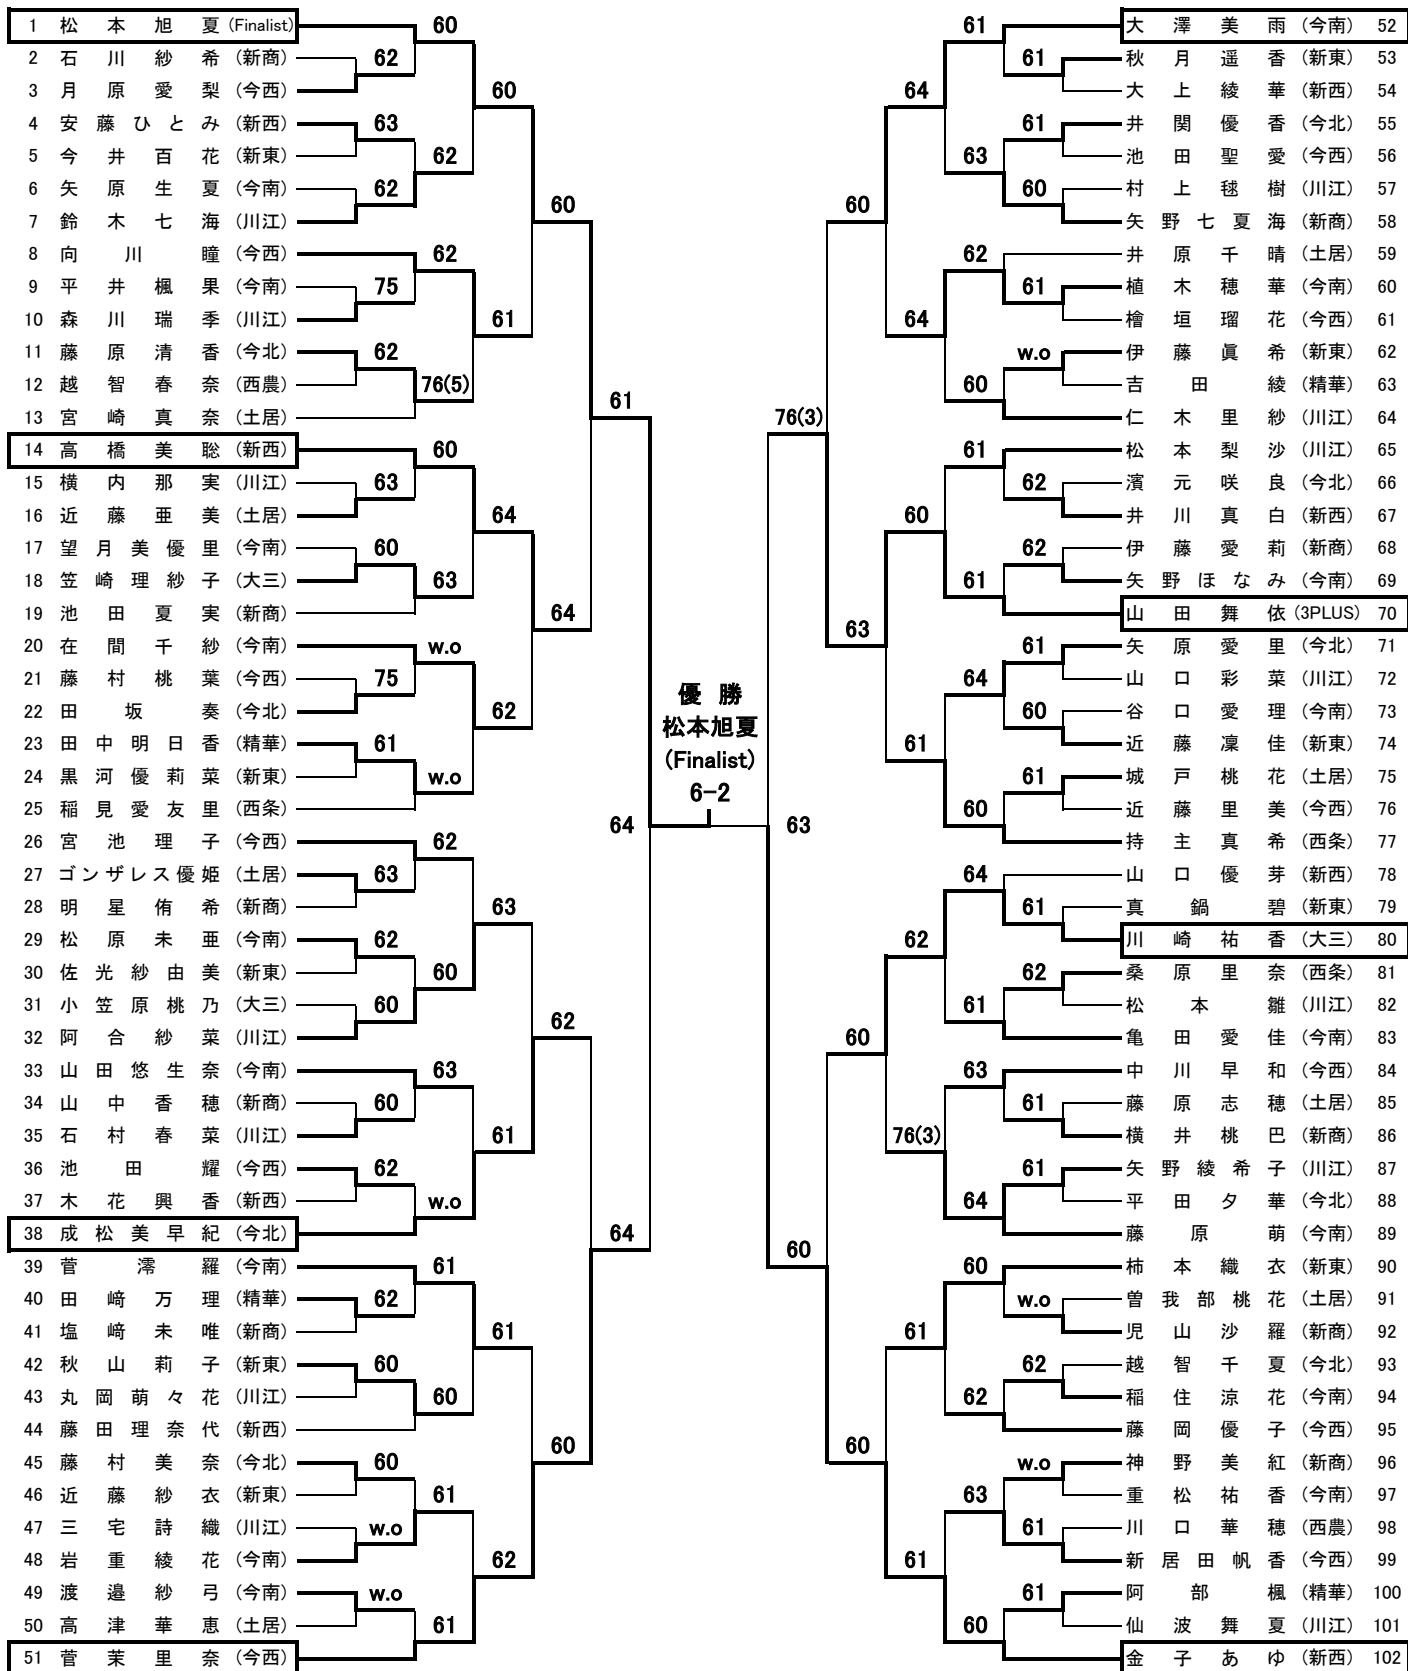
1 松本旭夏 (Finalist)
2 石川紗希 (新商)
3 月原愛梨 (今西)
4 安藤ひとみ (新西)
5 今井百花 (新東)
6 矢原生夏 (今南)
7 鈴木七海 (川江)
8 向川瞳 (今西)
9 平井楓果 (今南)
10 森川瑞季 (川江)
11 藤原清香 (今北)
12 越智春奈 (西農)
13 宮崎真奈 (土居)
14 高橋美聡 (新西)
15 横内那実 (川江)
16 近藤亜美 (土居)
17 望月美優里 (今南)
18 笠崎理紗子 (大三)
19 池田夏実 (新商)
20 在間千紗 (今南)
21 藤村桃葉 (今西)
22 田坂奏 (今北)
23 田中明日香 (精華)
24 黒河優莉菜 (新東)
25 稲見愛友里 (西条)
26 宮池理子 (今西)
27 ゴンザレス優姫 (土居)
28 明星侑希 (新商)
29 松原未亜 (今南)
30 佐光紗由美 (新東)
31 小笠原桃乃 (大三)
32 阿合紗菜 (川江)
33 山田悠生奈 (今南)
34 山中香穂 (新商)
35 石村春菜 (川江)
36 池田耀 (今西)
37 木花興香 (新西)
38 成松美早紀 (今北)
39 菅澪羅 (今南)
40 田崎万理 (精華)
41 塩崎未唯 (新商)
42 秋山莉子 (新東)
43 丸岡萌々花 (川江)
44 藤田理奈代 (新西)
45 藤村美奈 (今北)
46 近藤紗衣 (新東)
47 三宅詩織 (川江)
48 岩重綾花 (今南)
49 渡邉紗弓 (今南)
50 高津華恵 (土居)
51 菅茉里奈 (今西)

60 62 63 62 62 75 62 76(5) 60 63 60 63 w.o 75 61 w.o 62 63 62 60 63 60 62 w.o 61 62 60 60 60 w.o w.o 61
60 62 60 61 64 63 62 63 60 61 61 60 62 61
60 61 64 62 60 64
61 64
64

優勝
松本旭夏
(Finalist)
6-2

63
76(3) 60
60 63 60 60
64 64 60 61 62 60 61 61
61 61 63 60 62 w.o 60 61 62 61 60 64 61 60 64 62 61 76(3) 64 61 60 62 63 61 60
61 61 60 61 62 62 61 60 61 61 62 61 61 61 w.o 62 w.o 61 61

52 大澤美雨 (今南)
53 秋月遥香 (新東)
54 大上綾華 (新西)
55 井関優香 (今北)
56 池田聖愛 (今西)
57 村上毬樹 (川江)
58 矢野七夏海 (新商)
59 井原千晴 (土居)
60 植木穂華 (今南)
61 檜垣瑠花 (今西)
62 伊藤眞希 (新東)
63 吉田綾 (精華)
64 仁木里紗 (川江)
65 松本梨沙 (川江)
66 濱元咲良 (今北)
67 井川真白 (新西)
68 伊藤愛莉 (新商)
69 矢野ほなみ (今南)
70 山田舞依 (3PLUS)
71 矢原愛里 (今北)
72 山口彩菜 (川江)
73 谷口愛理 (今南)
74 近藤凜佳 (新東)
75 城戸桃花 (土居)
76 近藤里美 (今西)
77 持主真希 (西条)
78 山口優芽 (新西)
79 真鍋碧 (新東)
80 川崎祐香 (大三)
81 桑原里奈 (西条)
82 松本雛 (川江)
83 亀田愛佳 (今南)
84 中川早和 (今西)
85 藤原志穂 (土居)
86 横井桃巴 (新商)
87 矢野綾希子 (川江)
88 平田夕華 (今北)
89 藤原萌 (今南)
90 柿本織衣 (新東)
91 曽我部桃花 (土居)
92 児山沙羅 (新商)
93 越智千夏 (今北)
94 稲住涼花 (今南)
95 藤岡優子 (今西)
96 神野美紅 (新商)
97 重松祐香 (今南)
98 川口華穂 (西農)
99 新居田帆香 (今西)
100 阿部楓 (精華)
101 仙波舞夏 (川江)
102 金子あゆ (新西)